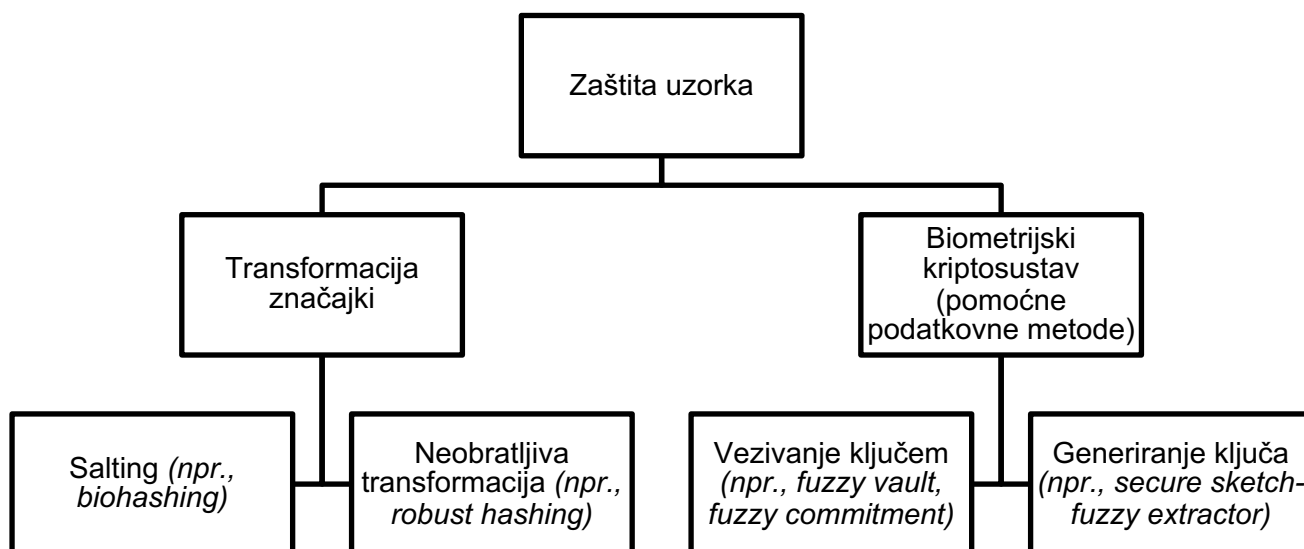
Zaštita uzorka

Transformacija značajki

Biometrijski kriptosustav (pomoćne podatkovne metode)

Salting *(npr., biohashing)*

Neobratljiva transformacija *(npr., robust hashing)*

Vezivanje ključem *(npr., fuzzy vault, fuzzy commitment)*

Generiranje ključa *(npr., secure sketch-fuzzy extractor)*